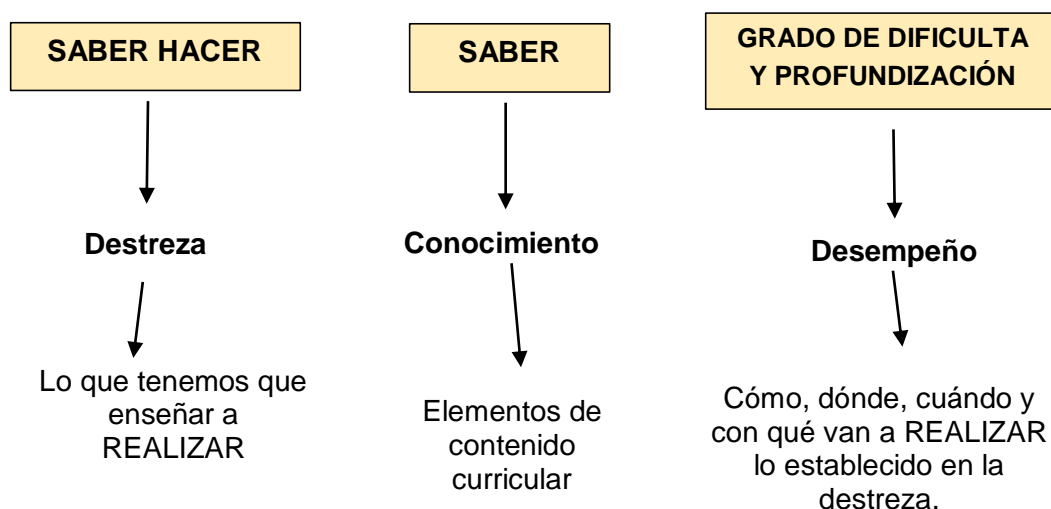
SABER HACER

Destreza

Lo que tenemos que enseñar a REALIZAR

SABER

Conocimiento

Elementos de contenido curricular

GRADO DE DIFICULTA Y PROFUNDIZACIÓN

Desempeño

Cómo, dónde, cuándo y con qué van a REALIZAR lo establecido en la destreza.